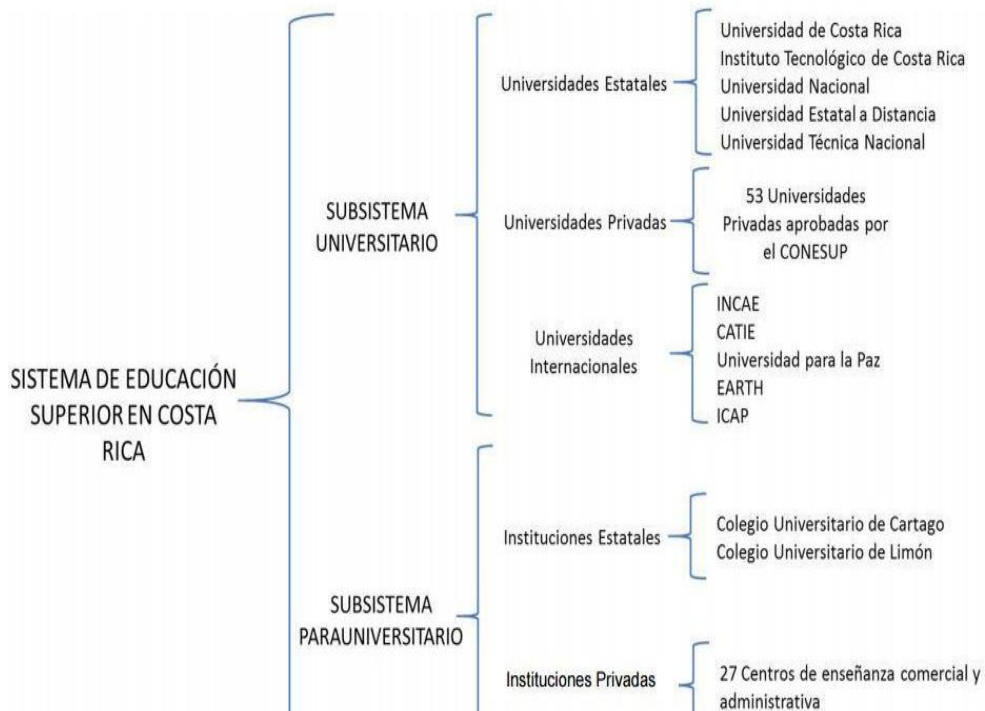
SISTEMA DE EDUCACIÓN SUPERIOR EN COSTA RICA

SUBSISTEMA UNIVERSITARIO

Universidades Estatales

Universidad de Costa Rica
Instituto Tecnológico de Costa Rica
Universidad Nacional
Universidad Estatal a Distancia
Universidad Técnica Nacional

Universidades Privadas

53 Universidades Privadas aprobadas por el CONESUP

Universidades Internacionales

INCAE
CATIE
Universidad para la Paz
EARTH
ICAP

SUBSISTEMA PARAUNIVERSITARIO

Instituciones Estatales

Colegio Universitario de Cartago
Colegio Universitario de Limón

Instituciones Privadas

27 Centros de enseñanza comercial y administrativa